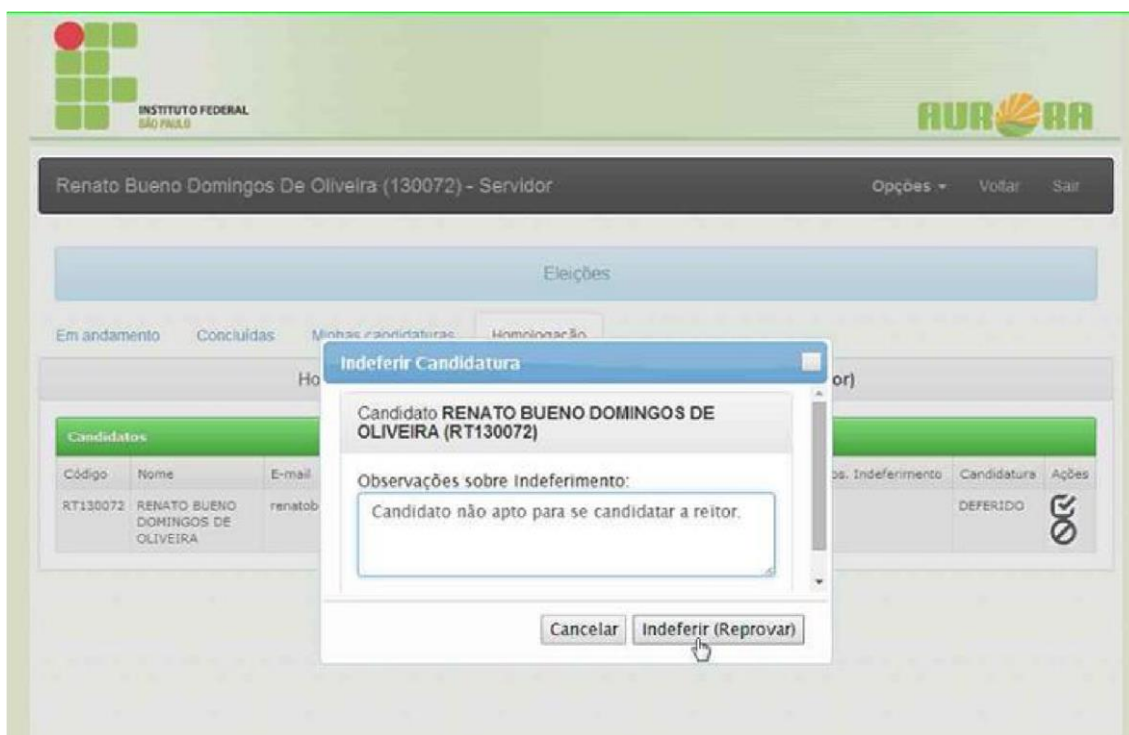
INSTITUTO FEDERAL
SÃO PAULO

AURORA

Renato Bueno Domingos De Oliveira (130072) - Servidor

Opções ▾ Voltar Sair

Eleições

Em andamento Concluídas Minhas candidaturas Homologação

Ho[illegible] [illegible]or)

Candidatos

| Código | Nome | E-mail | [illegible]bs. Indeferimento | Candidatura | Ações |
|---|---|---|---|---|---|
| RT130072 | RENATO BUENO DOMINGOS DE OLIVEIRA | renatob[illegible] | | DEFERIDO | |

Indeferir Candidatura

Candidato RENATO BUENO DOMINGOS DE OLIVEIRA (RT130072)

Observações sobre Indeferimento:

Candidato não apto para se candidatar a reitor.

Cancelar Indeferir (Reprovar)